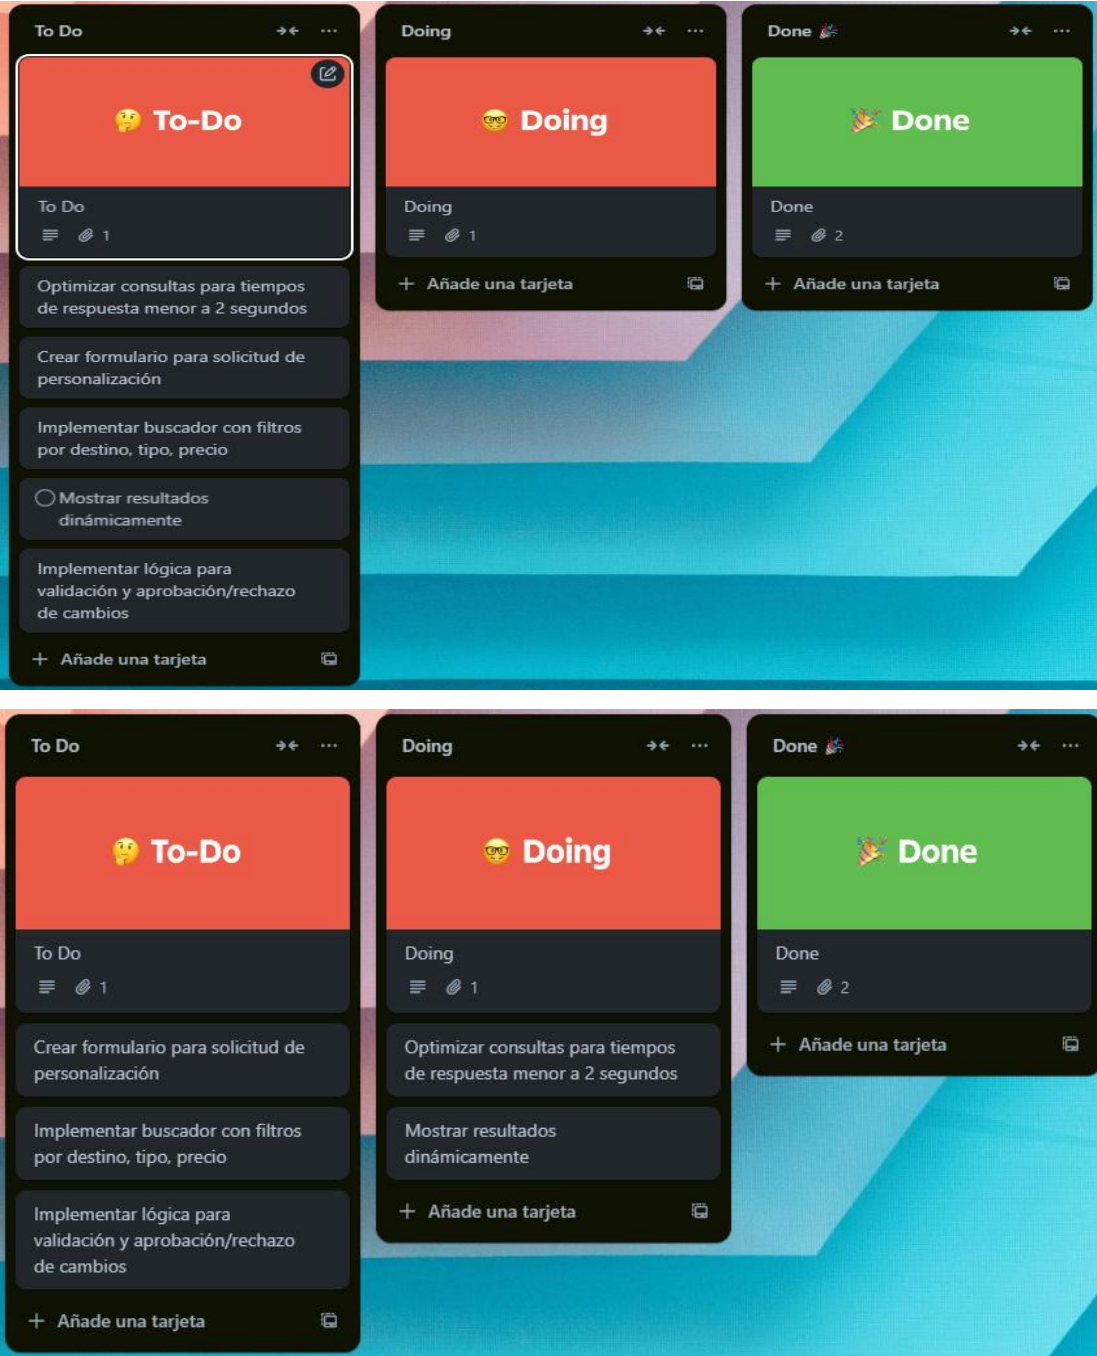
To Do ···

🤔 To-Do

To Do
1

Optimizar consultas para tiempos de respuesta menor a 2 segundos

Crear formulario para solicitud de personalización

Implementar buscador con filtros por destino, tipo, precio

Mostrar resultados dinámicamente

Implementar lógica para validación y aprobación/rechazo de cambios

+ Añade una tarjeta

Doing ···

🤓 Doing

Doing
1

+ Añade una tarjeta

Done 🎉 ···

🎉 Done

Done
2

+ Añade una tarjeta

To Do ···

🤔 To-Do

To Do
1

Crear formulario para solicitud de personalización

Implementar buscador con filtros por destino, tipo, precio

Implementar lógica para validación y aprobación/rechazo de cambios

+ Añade una tarjeta

Doing ···

🤓 Doing

Doing
1

Optimizar consultas para tiempos de respuesta menor a 2 segundos

Mostrar resultados dinámicamente

+ Añade una tarjeta

Done 🎉 ···

🎉 Done

Done
2

+ Añade una tarjeta